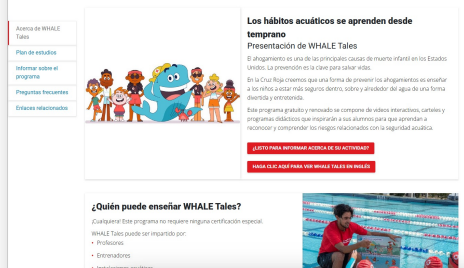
Acerca de WHALE Tales

Plan de estudios

Informar sobre el programa

Preguntas frecuentes

Enlaces relacionados

Los hábitos acuáticos se aprenden desde temprano

Presentación de WHALE Tales

El ahogamiento es una de las principales causas de muerte infantil en los Estados Unidos. La prevención es la clave para salvar vidas.

En la Cruz Roja creemos que una forma de prevenir los ahogamientos es enseñar a los niños a estar más seguros dentro, sobre y alrededor del agua de una forma divertida y entretenida.

Este programa gratuito y renovado se compone de videos interactivos, carteles y programas didácticos que inspirarán a sus alumnos para que aprendan a reconocer y comprender los riesgos relacionados con la seguridad acuática.

¿LISTO PARA INFORMAR ACERCA DE SU ACTIVIDAD?

HAGA CLIC AQUÍ PARA VER WHALE TALES EN INGLÉS

¿Quién puede enseñar WHALE Tales?

¡Cualquiera! Este programa no requiere ninguna certificación especial.

WHALE Tales puede ser impartido por:

Profesores

Entrenadores

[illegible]